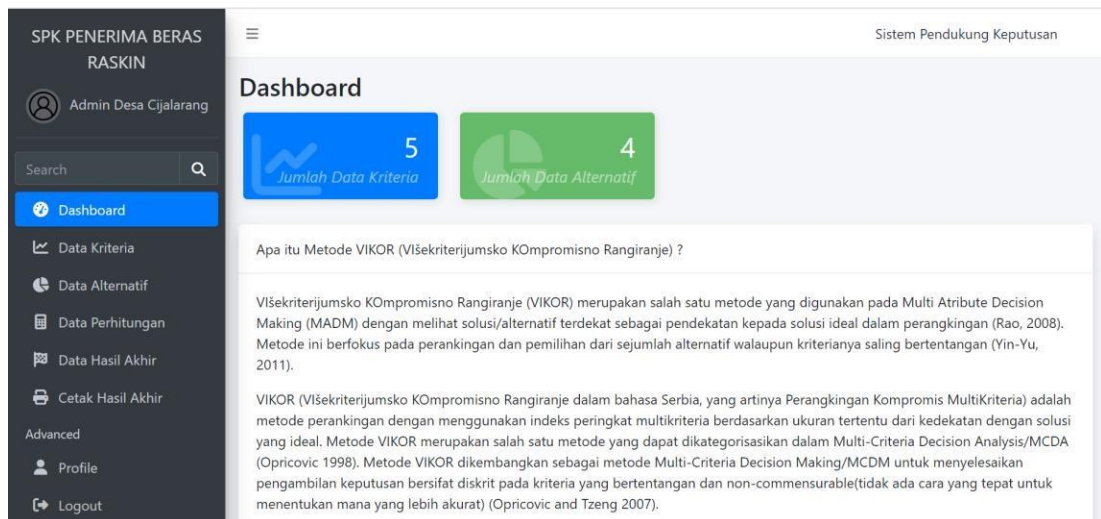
SPK PENERIMA BERAS RASKIN

Admin Desa Cijalarang

Search

Dashboard

Data Kriteria

Data Alternatif

Data Perhitungan

Data Hasil Akhir

Cetak Hasil Akhir

Advanced

Profile

Logout

≡

Sistem Pendukung Keputusan

Dashboard

5
Jumlah Data Kriteria

4
Jumlah Data Alternatif

Apa itu Metode VIKOR (VIšekriterijumsko KOmpromisno Rangiranje) ?

VIšekriterijumsko KOmpromisno Rangiranje (VIKOR) merupakan salah satu metode yang digunakan pada Multi Atribute Decision Making (MADM) dengan melihat solusi/alternatif terdekat sebagai pendekatan kepada solusi ideal dalam perangkingan (Rao, 2008). Metode ini berfokus pada perankingan dan pemilihan dari sejumlah alternatif walaupun kriterianya saling bertentangan (Yin-Yu, 2011).

VIKOR (VIšekriterijumsko KOmpromisno Rangiranje dalam bahasa Serbia, yang artinya Perangkingan Kompromis MultiKriteria) adalah metode perankingan dengan menggunakan indeks peringkat multikriteria berdasarkan ukuran tertentu dari kedekatan dengan solusi yang ideal. Metode VIKOR merupakan salah satu metode yang dapat dikategorisasikan dalam Multi-Criteria Decision Analysis/MCDA (Opricovic 1998). Metode VIKOR dikembangkan sebagai metode Multi-Criteria Decision Making/MCDM untuk menyelesaikan pengambilan keputusan bersifat diskrit pada kriteria yang bertentangan dan non-commensurable(tidak ada cara yang tepat untuk menentukan mana yang lebih akurat) (Opricovic and Tzeng 2007).